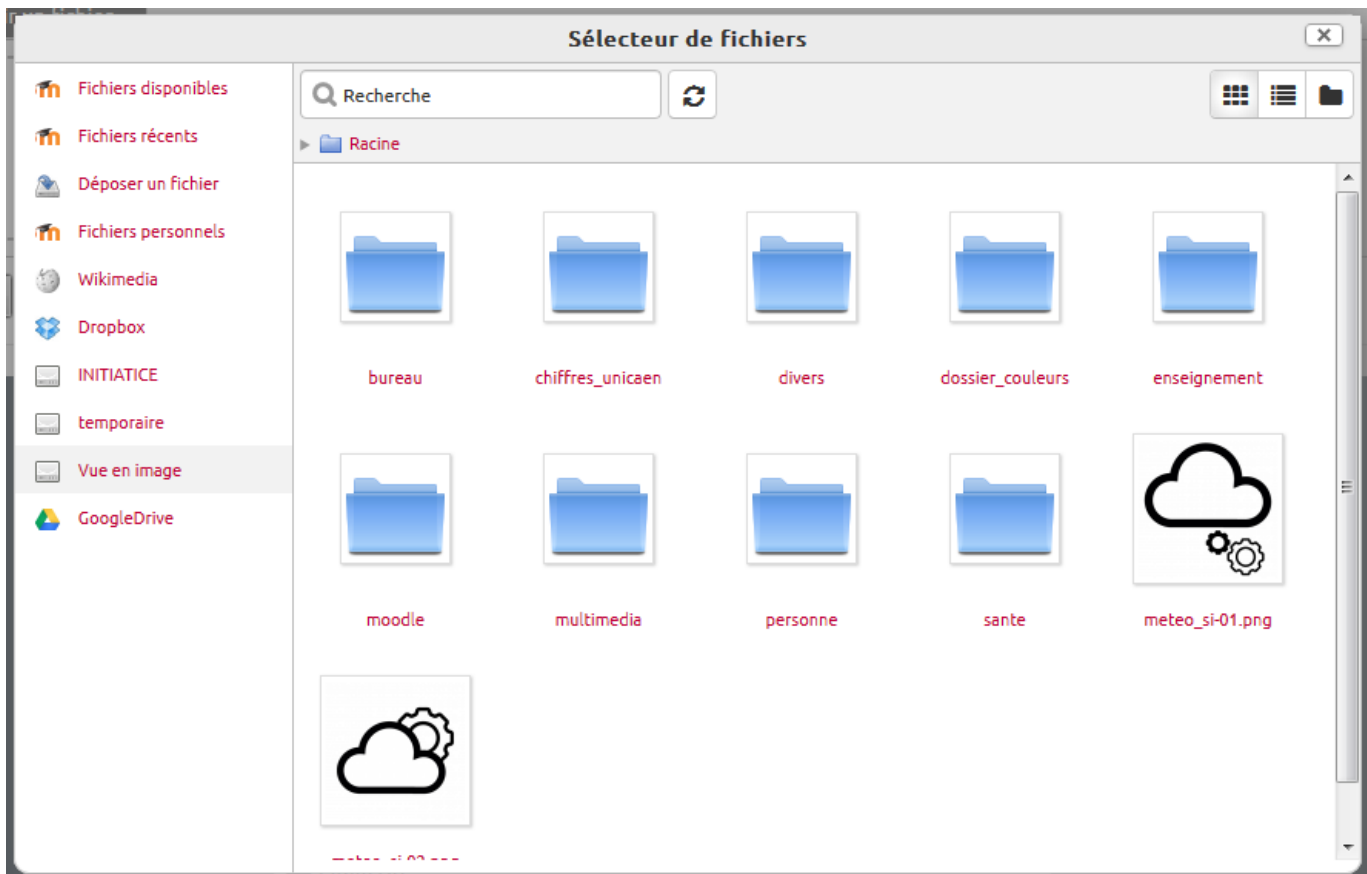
Sélecteur de fichiers

×

Fichiers disponibles
Fichiers récents
Déposer un fichier
Fichiers personnels
Wikimedia
Dropbox
INITIATICE
temporaire
Vue en image
GoogleDrive

Recherche

Racine

bureau
chiffres_unicaen
divers
dossier_couleurs
enseignement
moodle
multimedia
personne
sante
meteo_si-01.png
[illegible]